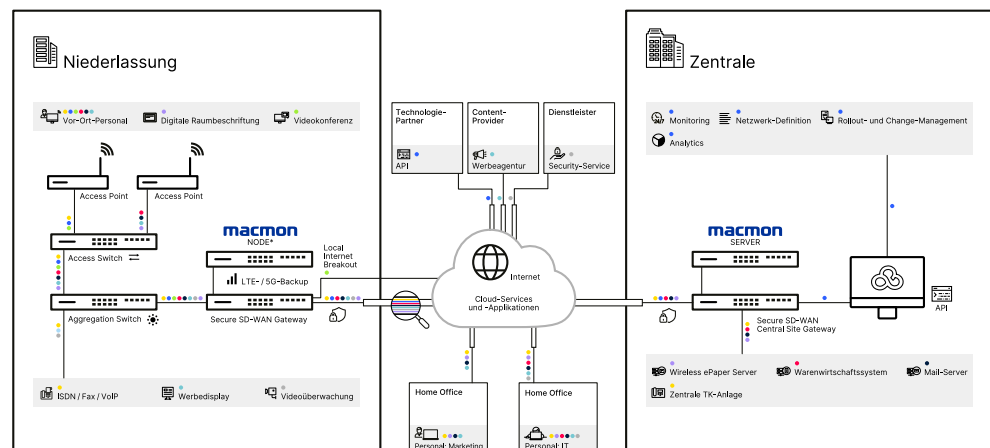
Niederlassung

Vor-Ort-Personal Digitale Raumbeschriftung Videokonferenz

Access Point Access Point

Access Switch

Aggregation Switch

macmon
NODE*

LTE- / 5G-Backup

Secure SD-WAN Gateway

Local Internet Breakout

ISDN / Fax / VoIP Werbedisplay Videoüberwachung

Technologie-Partner
API

Content-Provider
Werbeagentur

Dienstleister
Security-Service

Internet

Cloud-Services und -Applikationen

Home Office
Personal: Marketing

Home Office
Personal: IT

Zentrale

Monitoring Netzwerk-Definition Rollout- und Change-Management
Analytics

macmon
SERVER

Secure SD-WAN Central Site Gateway

API

Wireless ePaper Server Warenwirtschaftssystem Mail-Server
Zentrale TK-Anlage